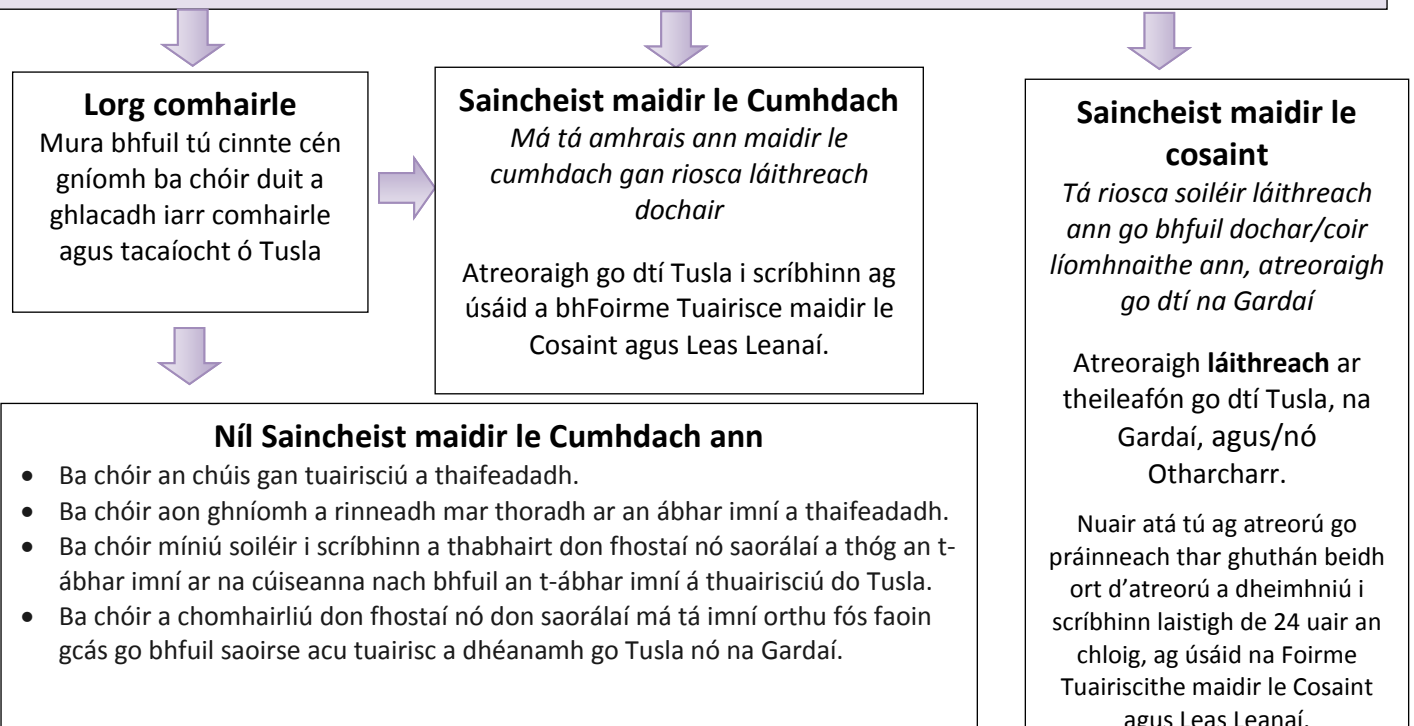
**Lorg comhairle**
Mura bhfuil tú cinnte cén gníomh ba chóir duit a ghlacadh iarr comhairle agus tacaíocht ó Tusla

**Saincheist maidir le Cumhdach**
*Má tá amhrais ann maidir le cumhdach gan riosca láithreach dochair*

Atreoraigh go dtí Tusla i scríbhinn ag úsáid a bhFoirme Tuairisce maidir le Cosaint agus Leas Leanaí.

**Saincheist maidir le cosaint**
*Tá riosca soiléir láithreach ann go bhfuil dochar/coir líomhnaithe ann, atreoraigh go dtí na Gardaí*

Atreoraigh **láithreach** ar theileafón go dtí Tusla, na Gardaí, agus/nó Otharcharr.

Nuair atá tú ag atreorú go práinneach thar ghuthán beidh ort d'atreorú a dheimhniú i scríbhinn laistigh de 24 uair an chloig, ag úsáid na Foirme Tuairiscithe maidir le Cosaint agus Leas Leanaí.

**Níl Saincheist maidir le Cumhdach ann**
- Ba chóir an chúis gan tuairisciú a thaifeadadh.
- Ba chóir aon ghníomh a rinneadh mar thoradh ar an ábhar imní a thaifeadadh.
- Ba chóir míniú soiléir i scríbhinn a thabhairt don fhostaí nó saorálaí a thóg an t-ábhar imní ar na cúiseanna nach bhfuil an t-ábhar imní á thuairisciú do Tusla.
- Ba chóir a chomhairliú don fhostaí nó don saorálaí má tá imní orthu fós faoin gcás go bhfuil saoirse acu tuairisc a dhéanamh go Tusla nó na Gardaí.